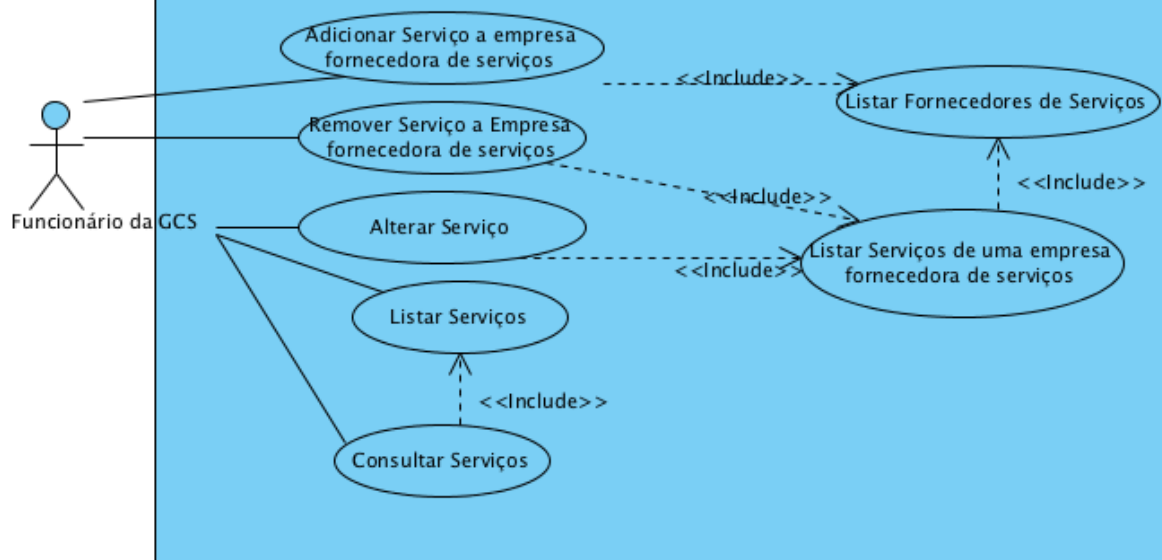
Adicionar Serviço a empresa fornecedora de serviços

<<Include>>

Listar Fornecedores de Serviços

Funcionário da GCS

Remover Serviço a Empresa fornecedora de serviços

<<Include>>

<<Include>>

Alterar Serviço

Listar Serviços de uma empresa fornecedora de serviços

<<Include>>

Listar Serviços

<<Include>>

Consultar Serviços